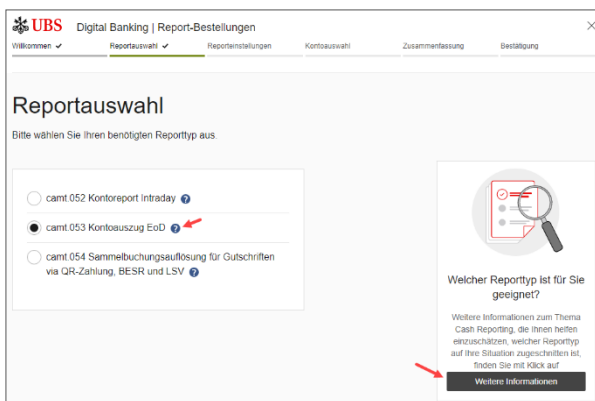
UBS Digital Banking | Report-Bestellungen

×

Willkommen ✔ Reportauswahl ✔ Reporteinstellungen Kontoauswahl Zusammenfassung Bestätigung

Reportauswahl

Bitte wählen Sie Ihren benötigten Reporttyp aus.

camt.052 Kontoreport Intraday ?

camt.053 Kontoauszug EoD ?

camt.054 Sammelbuchungsauflösung für Gutschriften via QR-Zahlung, BESR und LSV ?

Welcher Reporttyp ist für Sie geeignet?

Weitere Informationen zum Thema Cash Reporting, die Ihnen helfen einzuschätzen, welcher Reporttyp auf Ihre Situation zugeschnitten ist, finden Sie mit Klick auf

Weitere Informationen